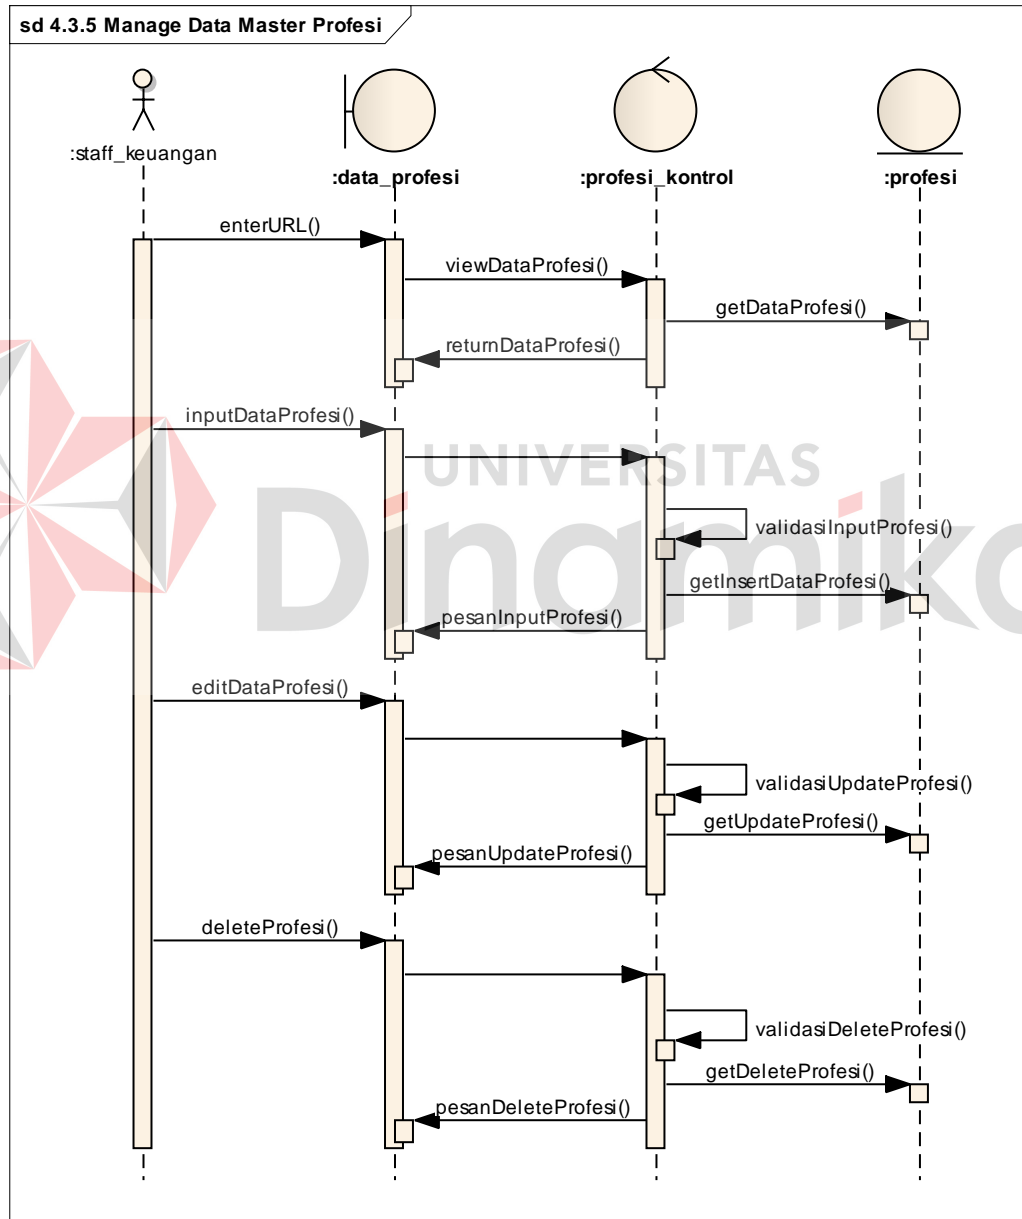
sd 4.3.5 Manage Data Master Profesi

:staff_keuangan

:data_profesi

:profesi_kontrol

:profesi

enterURL()

viewDataProfesi()

getDataProfesi()

returnDataProfesi()

inputDataProfesi()

validasiInputProfesi()

getInsertDataProfesi()

pesanInputProfesi()

editDataProfesi()

validasiUpdateProfesi()

getUpdateProfesi()

pesanUpdateProfesi()

deleteProfesi()

validasiDeleteProfesi()

getDeleteProfesi()

pesanDeleteProfesi()

UNIVERSITAS

Dinamika